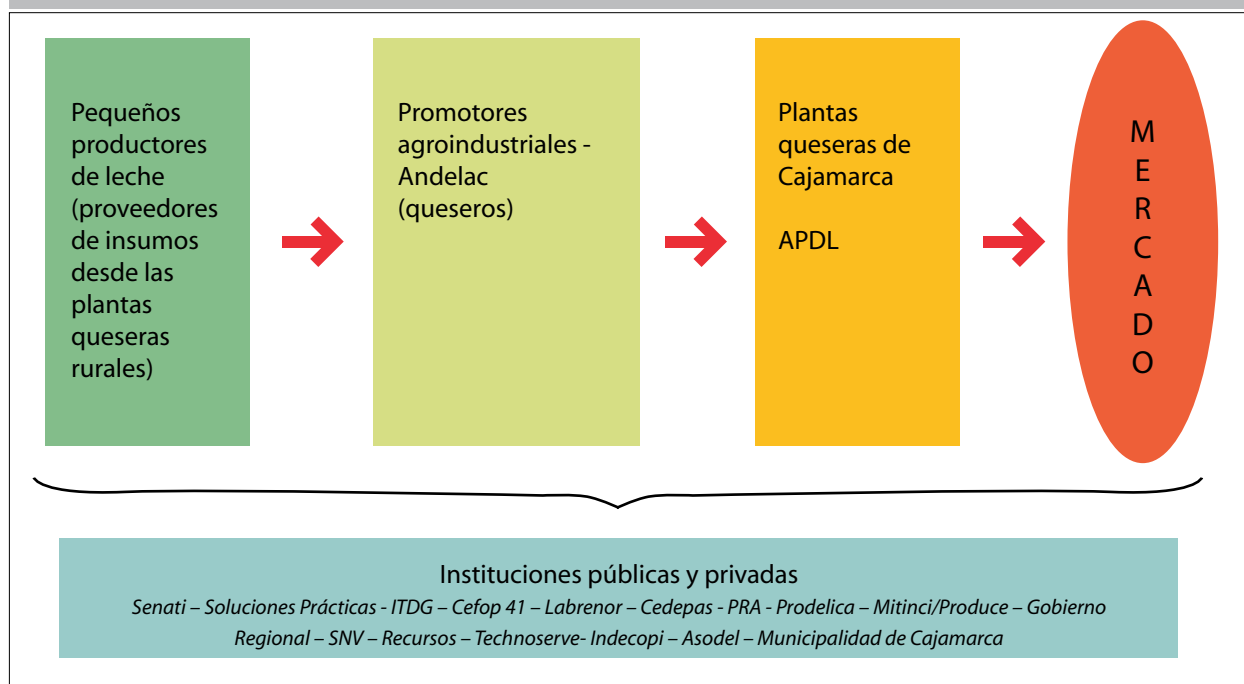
Pequeños productores de leche (proveedores de insumos desde las plantas queseras rurales)

Promotores agroindustriales - Andelac (queseros)

Plantas queseras de Cajamarca

APDL

M
E
R
C
A
D
O

Instituciones públicas y privadas
*Senati – Soluciones Prácticas - ITDG – Cefop 41 – Labrenor – Cedepas - PRA - Prodelica – Mitinci/Produce – Gobierno Regional – SNV – Recursos – Technoserve- Indecopi – Asodel – Municipalidad de Cajamarca*